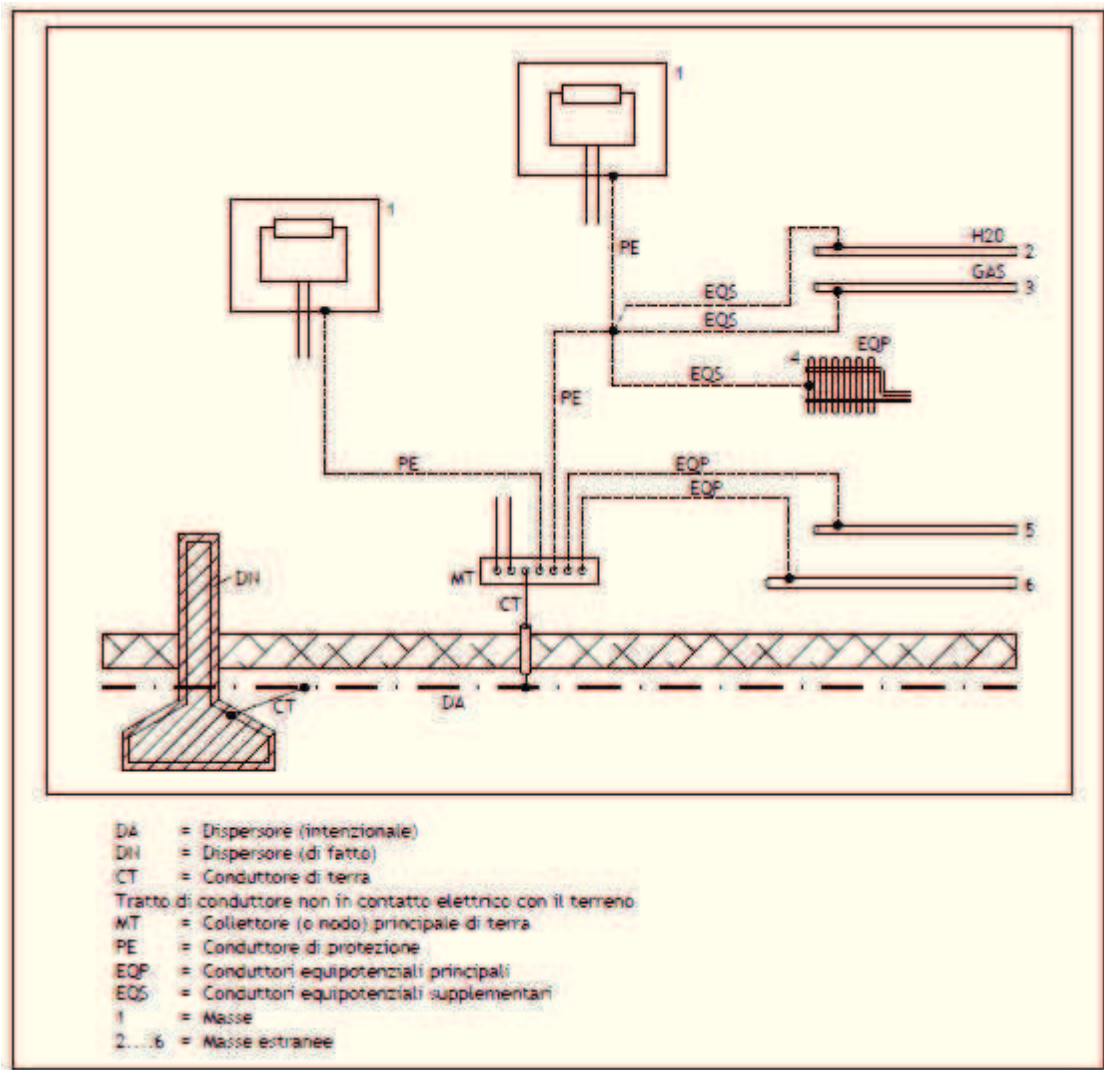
1

1

PE

H20 2

GAS 3

EQS

EQS

EQP

4

EQS

PE

PE

EQP

EQP

5

6

DN

MT

CT

CT

DA

DA = Dispersore (intenzionale)
DN = Dispersore (di fatto)
CT = Conduttore di terra
Tratto di conduttore non in contatto elettrico con il terreno
MT = Collettore (o nodo) principale di terra
PE = Conduttore di protezione
EQP = Conduttori equipotenziali principali
EQS = Conduttori equipotenziali supplementari
1 = Masse
2....6 = Masse estranee